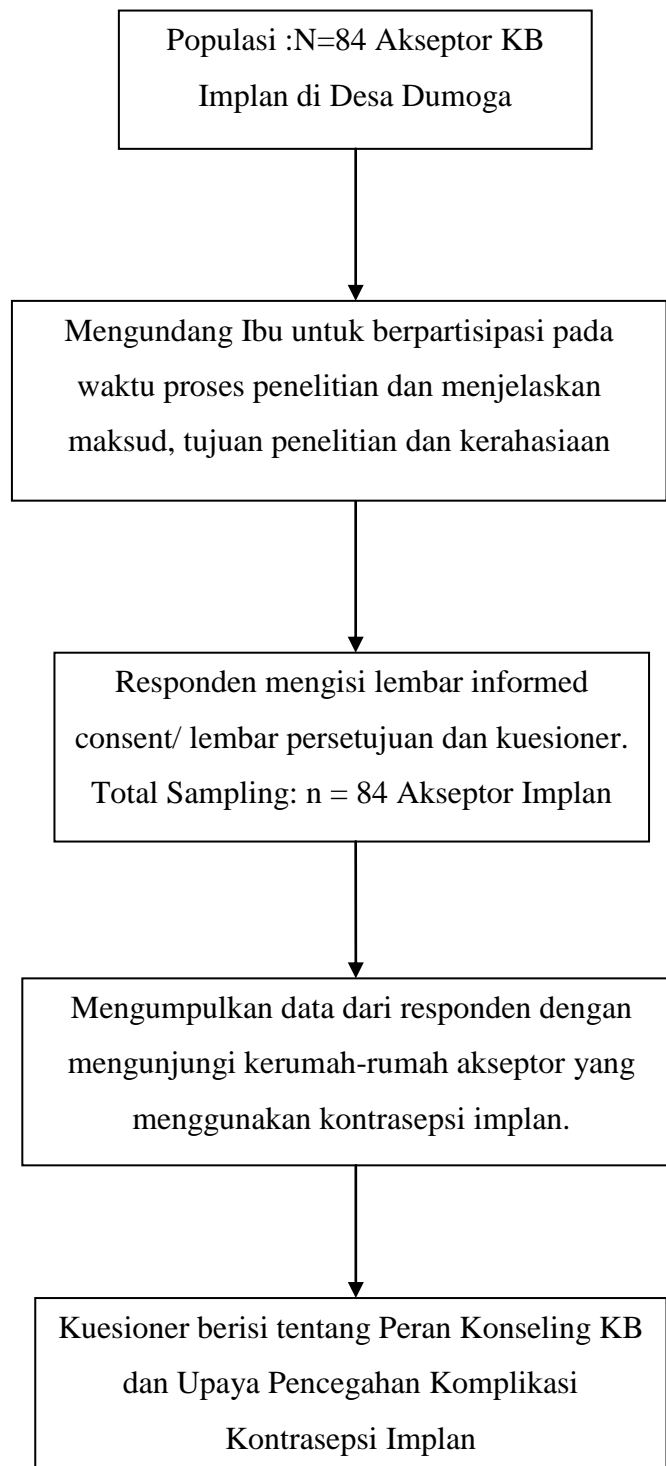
Populasi :N=84 Akseptor KB Implan di Desa Dumoga

Mengundang Ibu untuk berpartisipasi pada waktu proses penelitian dan menjelaskan maksud, tujuan penelitian dan kerahasiaan

Responden mengisi lembar informed consent/ lembar persetujuan dan kuesioner. Total Sampling: n = 84 Akseptor Implan

Mengumpulkan data dari responden dengan mengunjungi kerumah-rumah akseptor yang menggunakan kontrasepsi implan.

Kuesioner berisi tentang Peran Konseling KB dan Upaya Pencegahan Komplikasi Kontrasepsi Implan